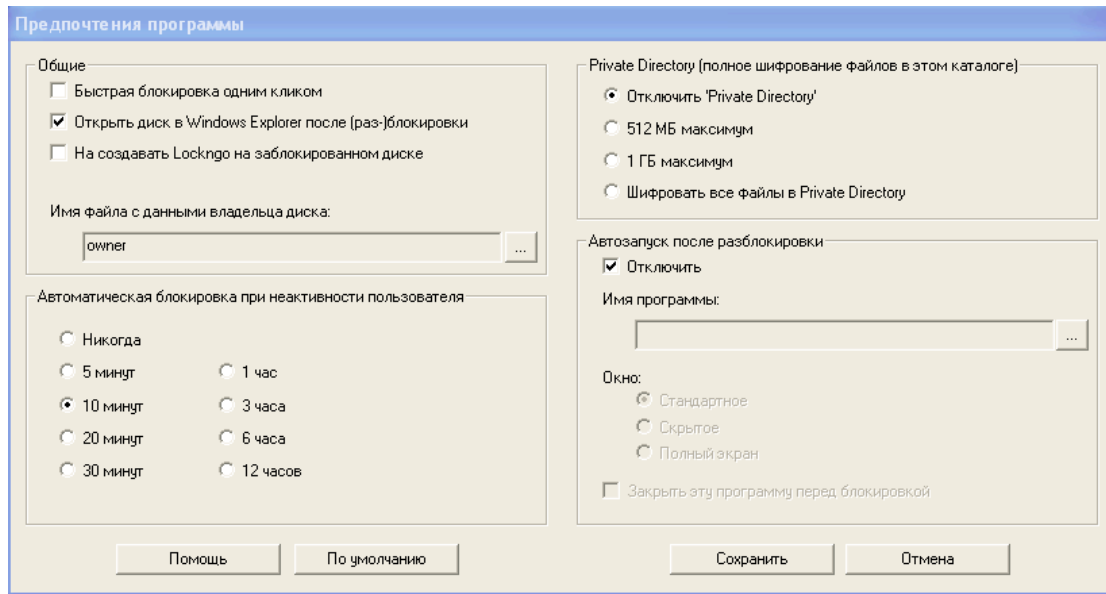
Предпочтения программы

Общие

Быстрая блокировка одним кликом

Открыть диск в Windows Explorer после (раз-)блокировки

На создавать Lockngo на заблокированном диске

Имя файла с данными владельца диска:

owner

...

Автоматическая блокировка при неактивности пользователя

Никогда

5 минут

10 минут

20 минут

30 минут

1 час

3 часа

6 часа

12 часов

Private Directory (полное шифрование файлов в этом каталоге)

Отключить 'Private Directory'

512 МБ максимум

1 ГБ максимум

Шифровать все файлы в Private Directory

Автозапуск после разблокировки

Отключить

Имя программы:

...

Окно:

Стандартное

Скрытое

Полный экран

Закрыть эту программу перед блокировкой

Помощь

По умолчанию

Сохранить

Отмена